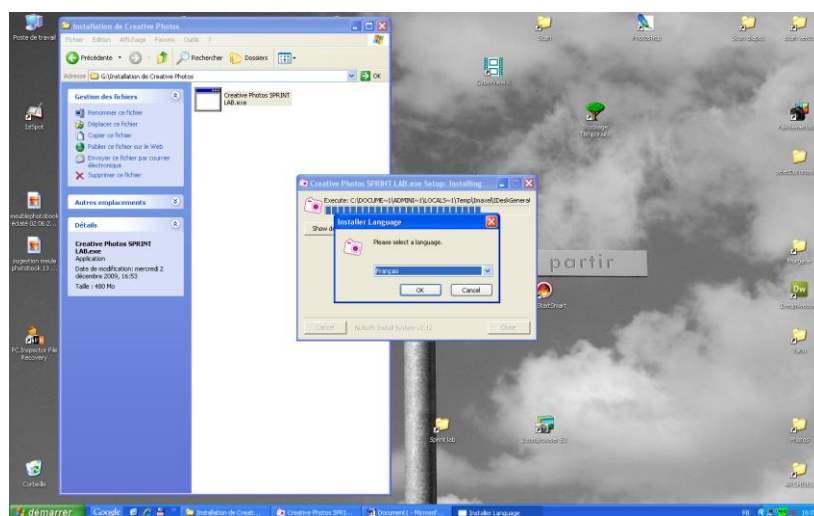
Poste de travail

Installation de Creative Photos

Fichier Edition Affichage Favoris Outils ?

Précédente Rechercher Dossiers

Adresse G:\Installation de Creative Photos OK

Gestion des fichiers

Renommer ce fichier
Déplacer ce fichier
Copier ce fichier
Publier ce fichier sur le Web
Envoyer ce fichier par courrier électronique
Supprimer ce fichier

Autres emplacements

Détails

Creative Photos SPRINT LAB.exe
Application
Date de modification: mercredi 2 décembre 2009, 16:53
Taille : 480 Mo

Creative Photos SPRINT LAB.exe

Creative Photos SPRINT LAB.exe Setup: Installing

Execute: C:\DOCUME~1\ADMINI~1\LOCALS~1\Temp\Insavel\DeskGeneral

Show de

Installer Language

Please select a language.

Français

OK Cancel

Cancel Nullsoft Install System v2.12 Close

partir

IrfSpot

Corbeille

PC Inspector File Recovery

StartSmart

Sprint lab

Photoshop

démarrer Google Installation de Creati... Creative Photos SPRI... Document1 - Microsof... Installer Language FR